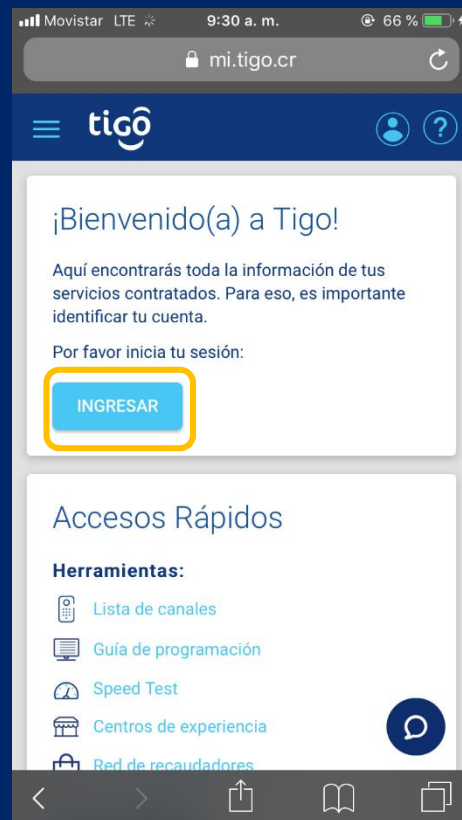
Movistar LTE 9:30 a. m. 66 %

mi.tigo.cr

tigo

¡Bienvenido(a) a Tigo!

Aquí encontrarás toda la información de tus servicios contratados. Para eso, es importante identificar tu cuenta.

Por favor inicia tu sesión:

INGRESAR

Accesos Rápidos

Herramientas:

Lista de canales

Guía de programación

Speed Test

Centros de experiencia

Red de recaudadores